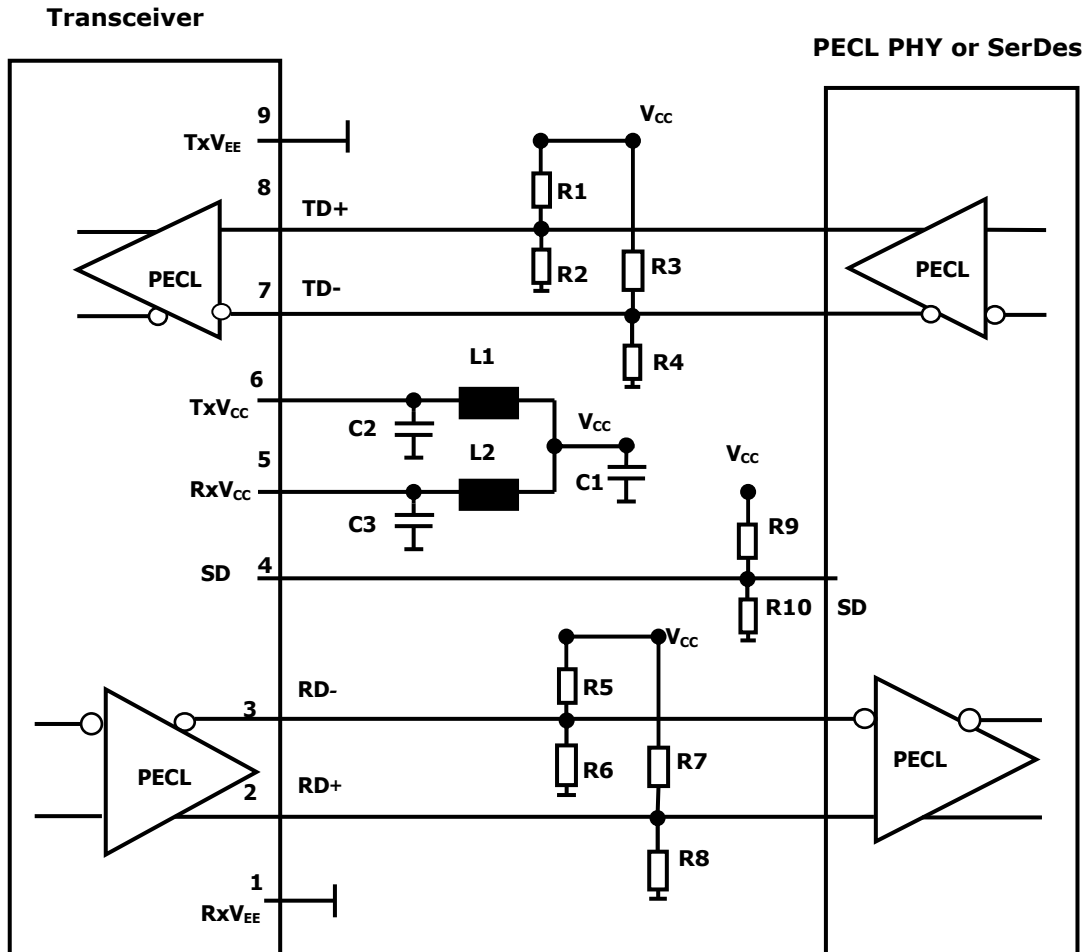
Transceiver

PECL PHY or SerDes

9
$TxV_{EE}$

$V_{CC}$

8
TD+

R1

R2

R3

PECL

PECL

7
TD-

R4

L1

6
$TxV_{CC}$

C2

$V_{CC}$

L2

5
$RxV_{CC}$

C1

$V_{CC}$

C3

R9

SD
4

R10
SD

$V_{CC}$

R5

RD-
3

PECL

PECL

R6

R7

2
RD+

R8

1
$RxV_{EE}$